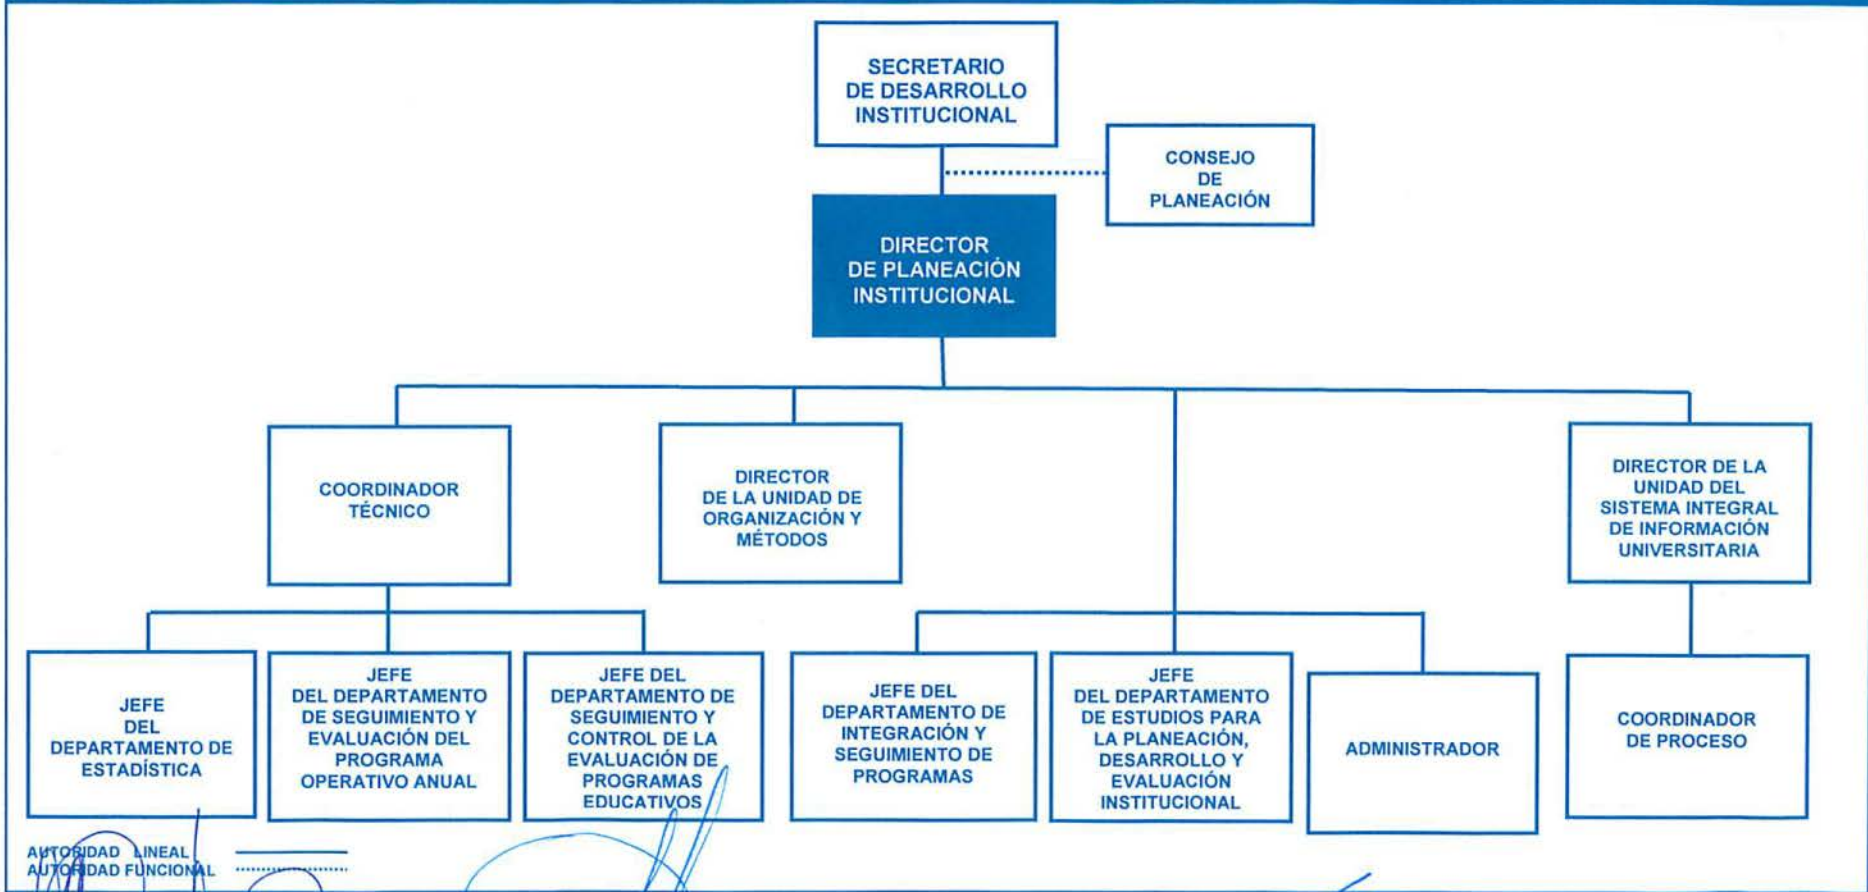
SECRETARIO DE DESARROLLO INSTITUCIONAL

CONSEJO DE PLANEACIÓN

DIRECTOR DE PLANEACIÓN INSTITUCIONAL

COORDINADOR TÉCNICO

DIRECTOR DE LA UNIDAD DE ORGANIZACIÓN Y MÉTODOS

DIRECTOR DE LA UNIDAD DEL SISTEMA INTEGRAL DE INFORMACIÓN UNIVERSITARIA

JEFE DEL DEPARTAMENTO DE ESTADÍSTICA

JEFE DEL DEPARTAMENTO DE SEGUIMIENTO Y EVALUACIÓN DEL PROGRAMA OPERATIVO ANUAL

JEFE DEL DEPARTAMENTO DE SEGUIMIENTO Y CONTROL DE LA EVALUACIÓN DE PROGRAMAS EDUCATIVOS

JEFE DEL DEPARTAMENTO DE INTEGRACIÓN Y SEGUIMIENTO DE PROGRAMAS

JEFE DEL DEPARTAMENTO DE ESTUDIOS PARA LA PLANEACIÓN, DESARROLLO Y EVALUACIÓN INSTITUCIONAL

ADMINISTRADOR

COORDINADOR DE PROCESO

AUTORIDAD LINEAL
AUTORIDAD FUNCIONAL